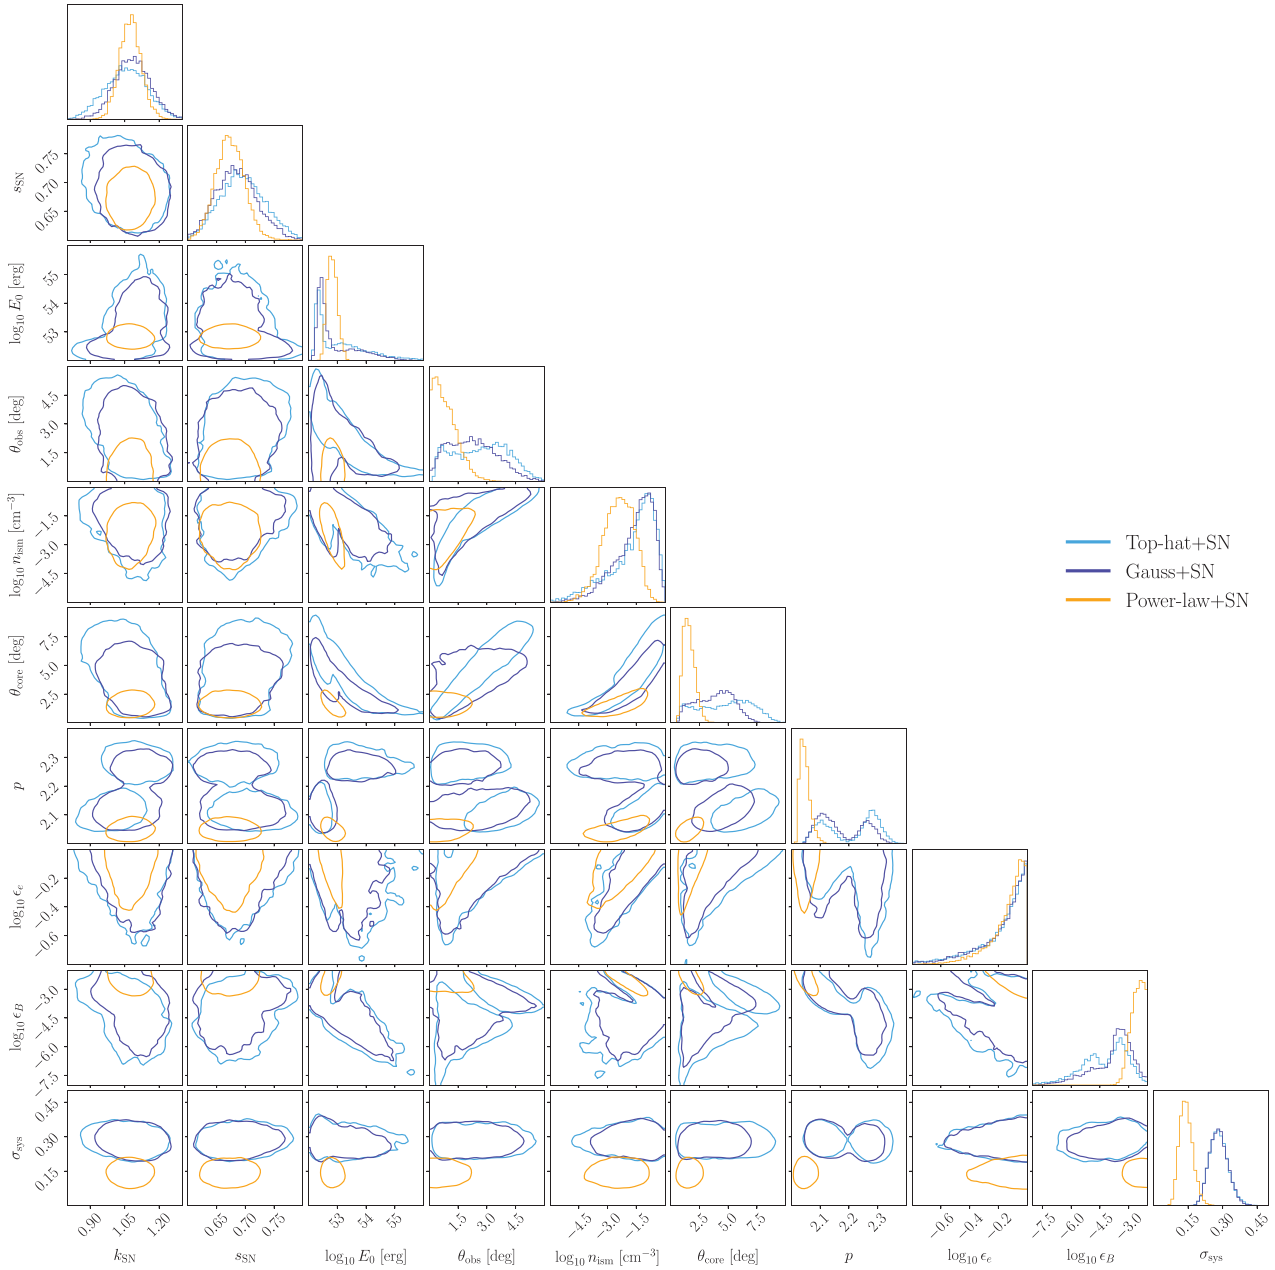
Top-hat+SN
Gauss+SN
Power-law+SN

$s_{\rm SN}$
0.75
0.70
0.65

$\log_{10} E_0$ [erg]
55
54
53

$\theta_{\rm obs}$ [deg]
4.5
3.0
1.5

$\log_{10} n_{\rm ism}$ [cm$^{-3}$]
−1.5
−3.0
−4.5

$\theta_{\rm core}$ [deg]
7.5
5.0
2.5

$p$
2.3
2.2
2.1

$\log_{10} \epsilon_e$
−0.2
−0.4
−0.6

$\log_{10} \epsilon_B$
−3.0
−4.5
−6.0
−7.5

$\sigma_{\rm sys}$
0.45
0.30
0.15

0.90 1.05 1.20
$k_{\rm SN}$

0.65 0.70 0.75
$s_{\rm SN}$

53 54 55
$\log_{10} E_0$ [erg]

1.5 3.0 4.5
$\theta_{\rm obs}$ [deg]

−4.5 −3.0 −1.5
$\log_{10} n_{\rm ism}$ [cm$^{-3}$]

2.5 5.0 7.5
$\theta_{\rm core}$ [deg]

2.1 2.2 2.3
$p$

−0.6 −0.4 −0.2
$\log_{10} \epsilon_e$

−7.5 −6.0 −4.5 −3.0
$\log_{10} \epsilon_B$

0.15 0.30 0.45
$\sigma_{\rm sys}$